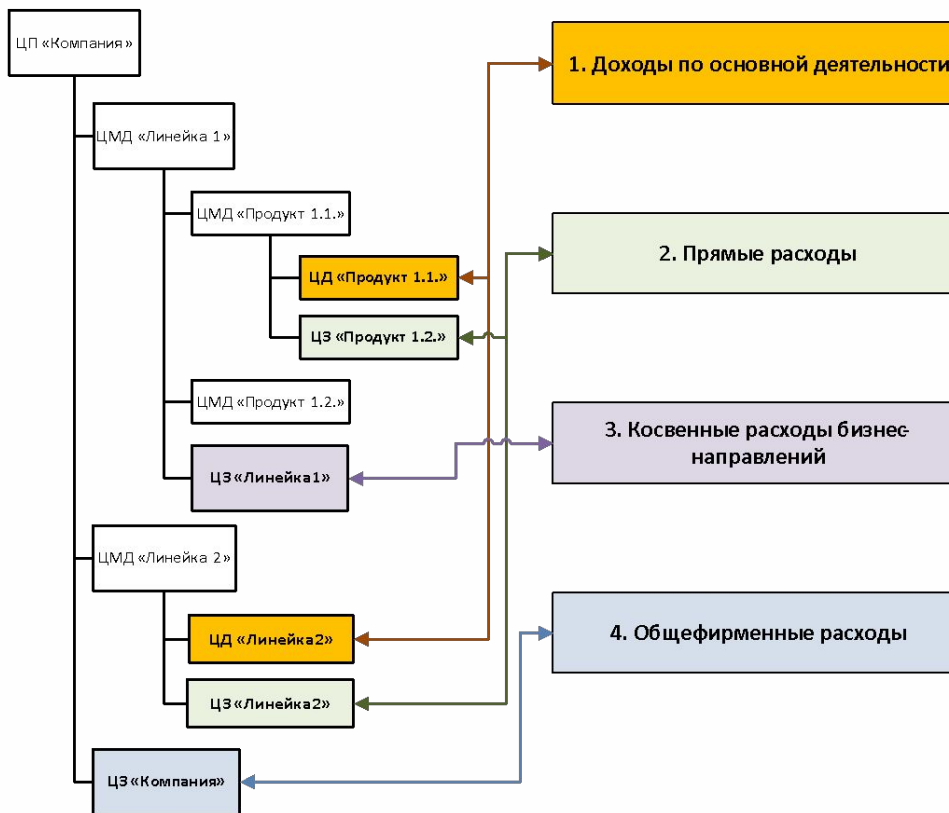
ЦП «Компания»

ЦМД «Линейка 1»

ЦМД «Продукт 1.1.»

ЦД «Продукт 1.1.»

ЦЗ «Продукт 1.2.»

ЦМД «Продукт 1.2.»

ЦЗ «Линейка1»

ЦМД «Линейка 2»

ЦД «Линейка2»

ЦЗ «Линейка2»

ЦЗ «Компания»

1. Доходы по основной деятельности

2. Прямые расходы

3. Косвенные расходы бизнес-направлений

4. Общефирменные расходы